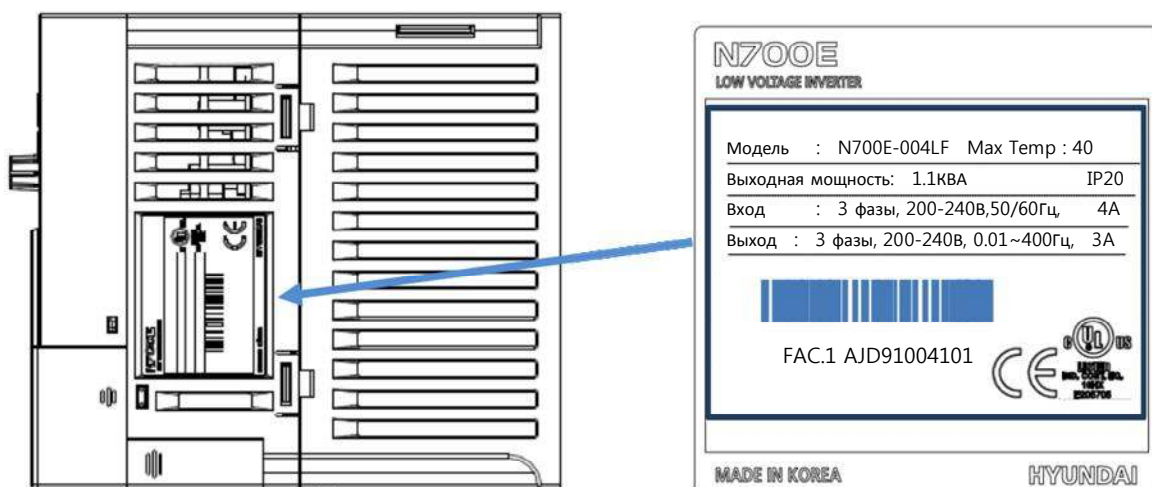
N700E
LOW VOLTAGE INVERTER

Модель : N700E-004LF Max Temp : 40

Выходная мощность: 1.1КВА IP20

Вход : 3 фазы, 200-240В,50/60Гц, 4A

Выход : 3 фазы, 200-240В, 0.01~400Гц, 3A

FAC.1 AJD91004101

c UL us
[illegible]

MADE IN KOREA HYUNDAI